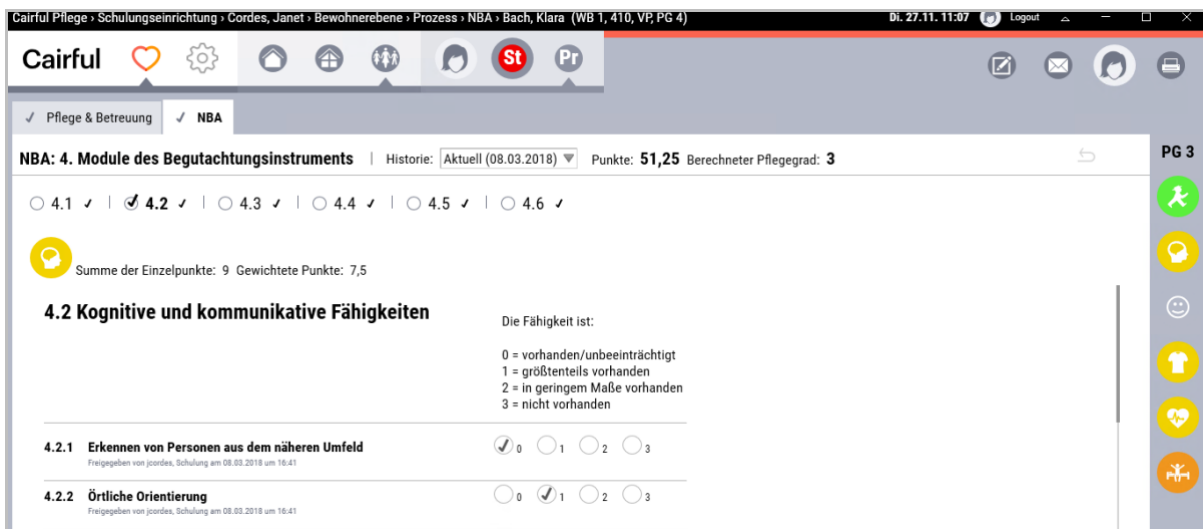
Cairful Pflege › Schulungseinrichtung › Cordes, Janet › Bewohnerebene › Prozess › NBA › Bach, Klara (WB 1, 410, VP, PG 4)

Di. 27.11. 11:07 Logout

Cairful

St Pr

✓ Pflege & Betreuung ✓ NBA

NBA: 4. Module des Begutachtungsinstruments | Historie: Aktuell (08.03.2018) Punkte: 51,25 Berechneter Pflegegrad: 3

PG 3

4.1 ✓ | 4.2 ✓ | 4.3 ✓ | 4.4 ✓ | 4.5 ✓ | 4.6 ✓

Summe der Einzelpunkte: 9 Gewichtete Punkte: 7,5

4.2 Kognitive und kommunikative Fähigkeiten

Die Fähigkeit ist:

0 = vorhanden/unbeeinträchtigt
1 = größtenteils vorhanden
2 = in geringem Maße vorhanden
3 = nicht vorhanden

4.2.1 Erkennen von Personen aus dem näheren Umfeld
Freigegeben von jcordes, Schulung am 08.03.2018 um 16:41
0 1 2 3

4.2.2 Örtliche Orientierung
Freigegeben von jcordes, Schulung am 08.03.2018 um 16:41
0 1 2 3